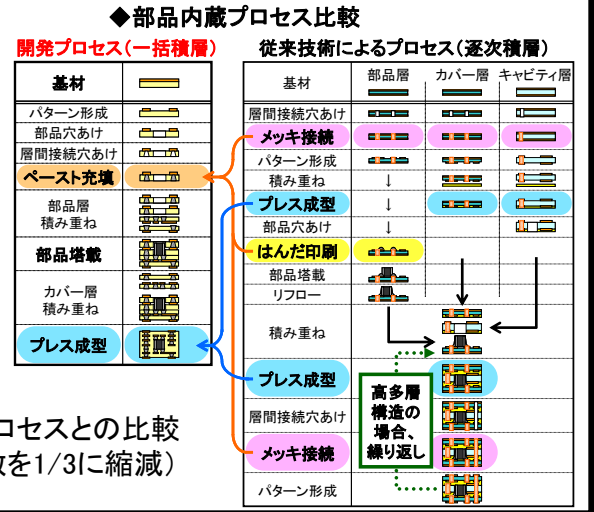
◆部品内蔵プロセス比較

開発プロセス(一括積層)

| 基材 | |
|---|---|
| パターン形成 | |
| 部品穴あけ | |
| 層間接続穴あけ | |
| ペースト充填 | |
| 部品層 積み重ね | |
| 部品搭載 | |
| カバー層 積み重ね | |
| プレス成型 | |

従来技術によるプロセス(逐次積層)

| 基材 | 部品層 | カバー層 | キャビティ層 |
|---|---|---|---|
| 層間接続穴あけ | | | |
| メッキ接続 | | | |
| パターン形成 | | | |
| 積み重ね | ↓ | | |
| プレス成型 | ↓ | | |
| 部品穴あけ | ↓ | | |
| はんだ印刷 | | | |
| 部品搭載 | | | |
| リフロー | | | |
| 積み重ね | | | |
| プレス成型 | | | |
| 層間接続穴あけ | | | |
| メッキ接続 | | | |
| パターン形成 | | | |

高多層構造の場合、繰り返し

ロセスとの比較
数を1/3に縮減)